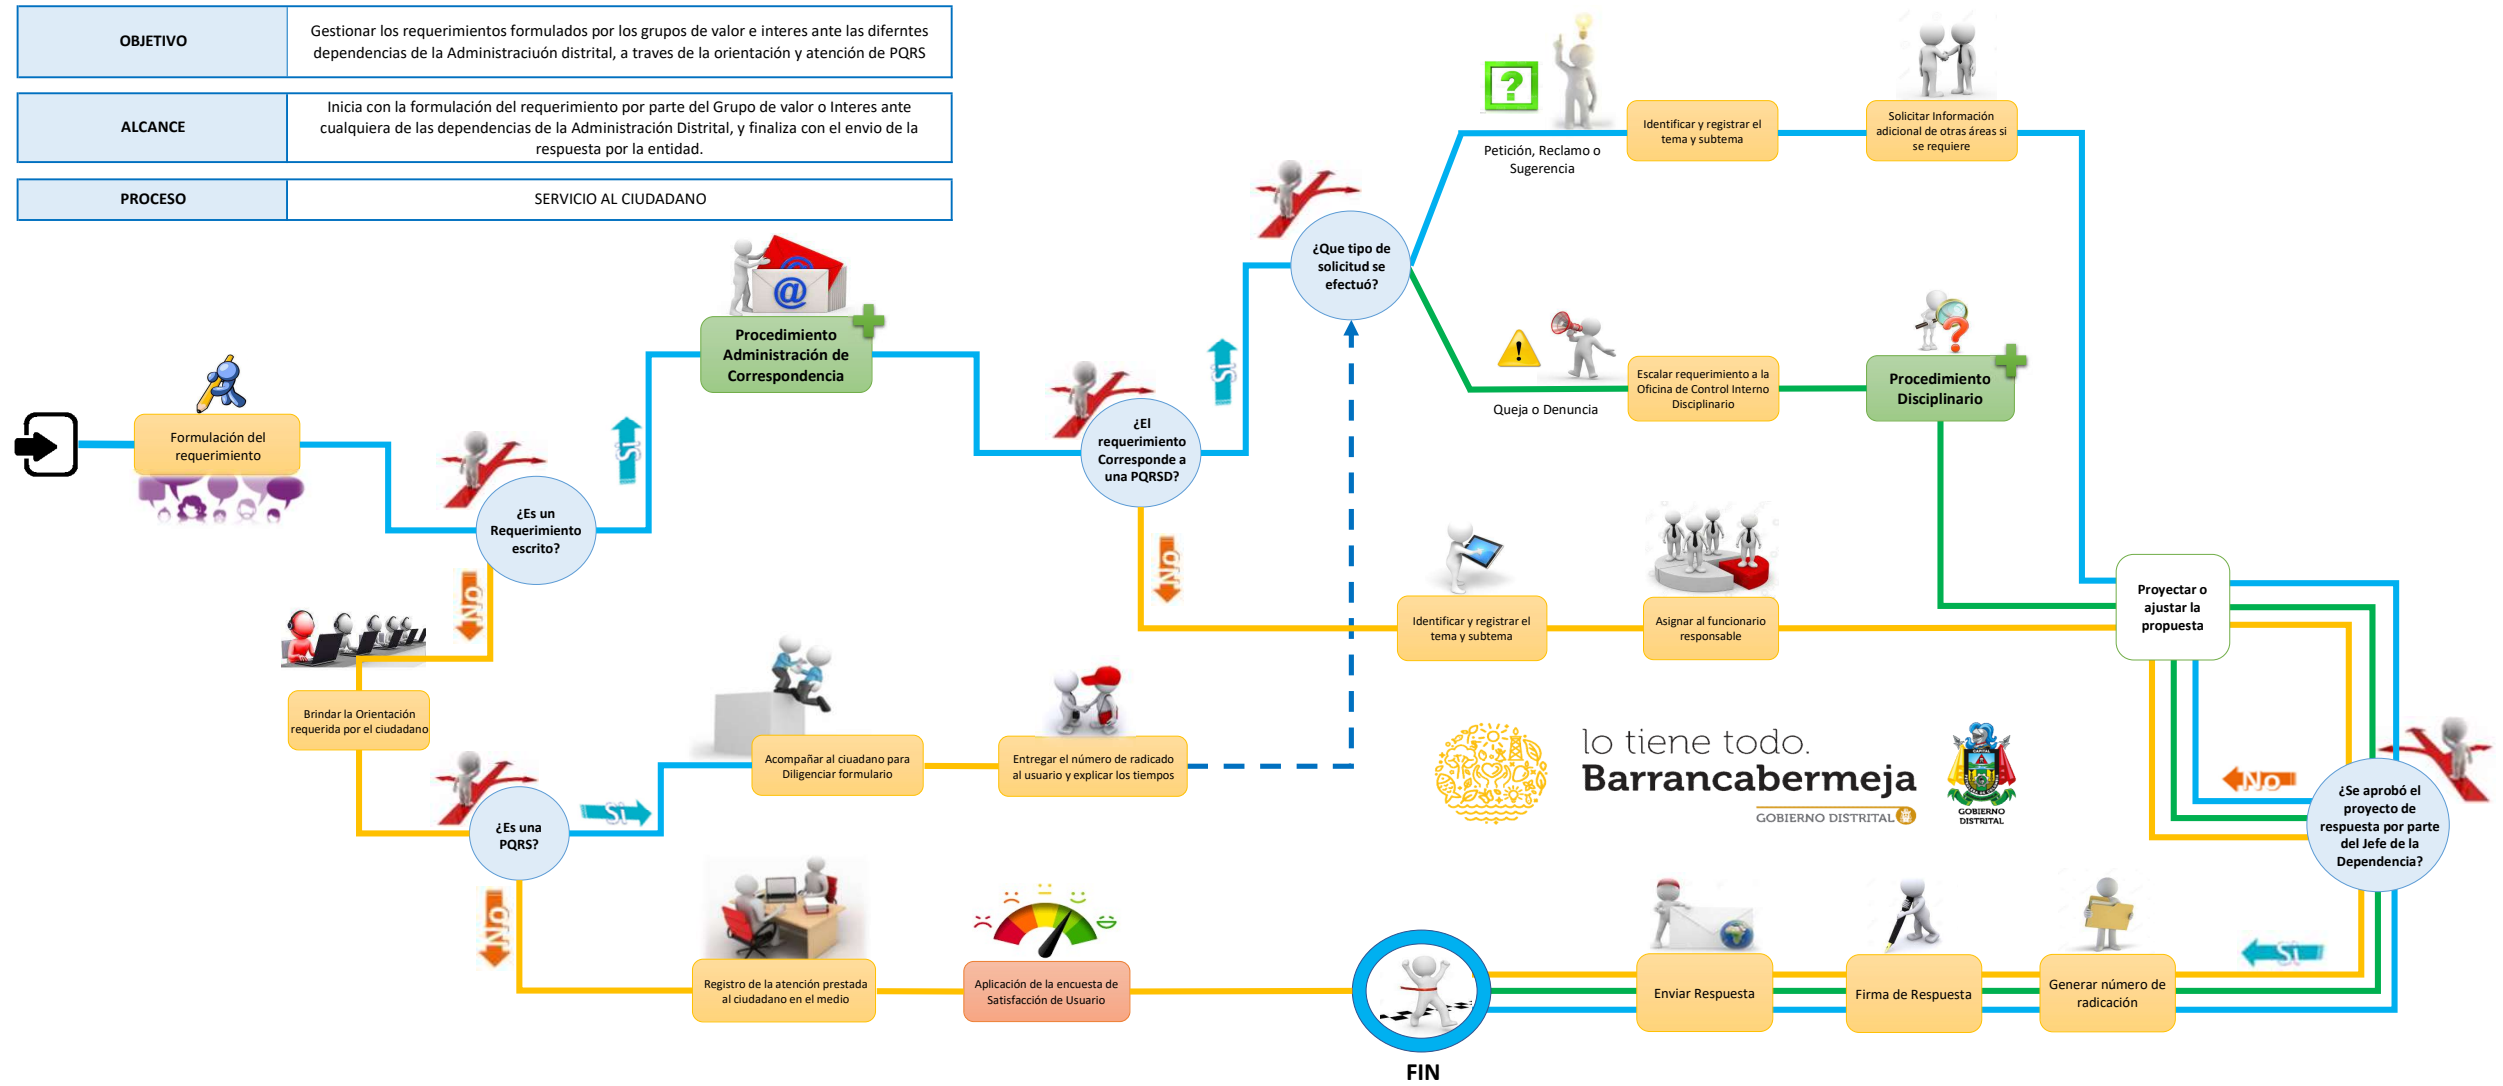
| OBJETIVO | Gestionar los requerimientos formulados por los grupos de valor e interes ante las difernetes dependencias de la Administraciuón distrital, a traves de la orientación y atención de PQRS |
|---|---|
| ALCANCE | Inicia con la formulación del requerimiento por parte del Grupo de valor o Interes ante cualquiera de las dependencias de la Administración Distrital, y finaliza con el envio de la respuesta por la entidad. |
| PROCESO | SERVICIO AL CIUDADANO |

Formulación del requerimiento

¿Es un Requerimiento escrito?

SI

NO

Procedimiento Administración de Correspondencia

¿El requerimiento Corresponde a una PQRSD?

SI

NO

¿Que tipo de solicitud se efectuó?

Petición, Reclamo o Sugerencia

Identificar y registrar el tema y subtema

Solicitar Información adicional de otras áreas si se requiere

Queja o Denuncia

Escalar requerimiento a la Oficina de Control Interno Disciplinario

Procedimiento Disciplinario

Identificar y registrar el tema y subtema

Asignar al funcionario responsable

Proyectar o ajustar la propuesta

Brindar la Orientación requerida por el ciudadano

¿Es una PQRS?

SI

NO

Acompañar al ciuadano para Diligenciar formulario

Entregar el número de radicado al usuario y explicar los tiempos

lo tiene todo. Barrancabermeja GOBIERNO DISTRITAL

GOBIERNO DISTRITAL

NO

¿Se aprobó el proyecto de respuesta por parte del Jefe de la Dependencia?

SI

Registro de la atención prestada al ciudadano en el medio

Aplicación de la encuesta de Satisfacción de Usuario

FIN

Enviar Respuesta

Firma de Respuesta

Generar número de radicación